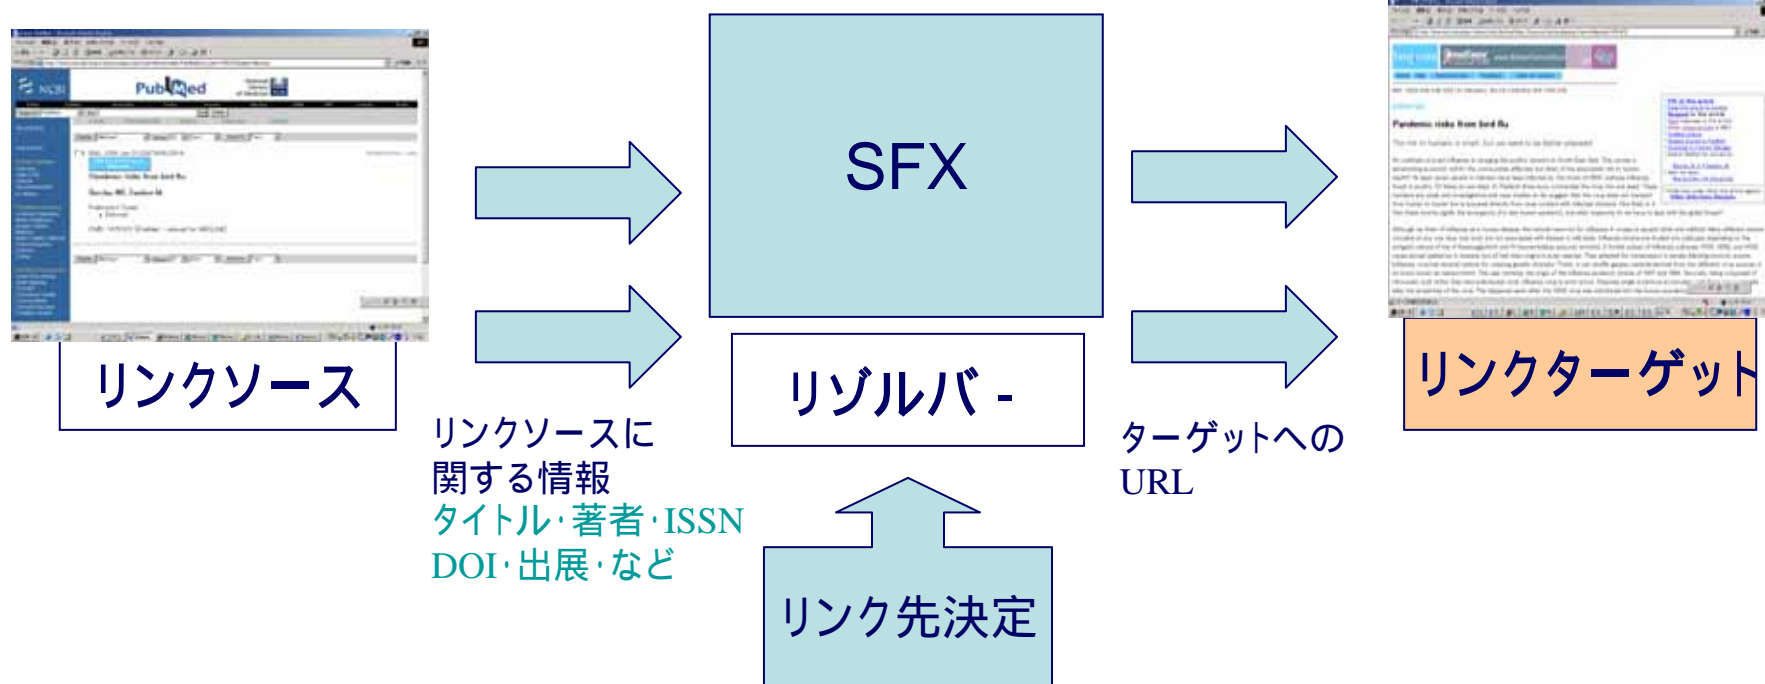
PubMed

Pandemic risks from bird flu

リンクソース

リンクソースに関する情報
タイトル･著者･ISSN
DOI･出展･など

SFX

リゾルバ -

リンク先決定

ターゲットへのURL

Pandemic risks from bird flu

リンクターゲット